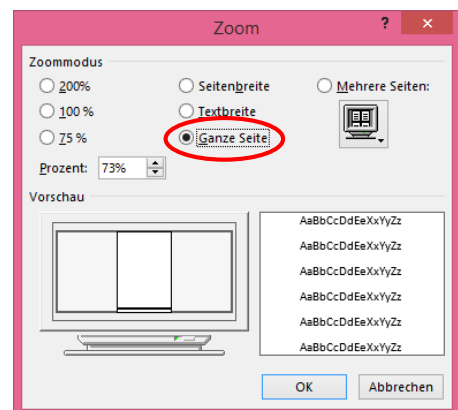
Zoom

?

Zoommodus

200%

100 %

75 %

Seitenbreite

Textbreite

Ganze Seite

Mehrere Seiten:

Prozent: 73%

Vorschau

AaBbCcDdEeXxYyZz

AaBbCcDdEeXxYyZz

AaBbCcDdEeXxYyZz

AaBbCcDdEeXxYyZz

AaBbCcDdEeXxYyZz

AaBbCcDdEeXxYyZz

OK

Abbrechen